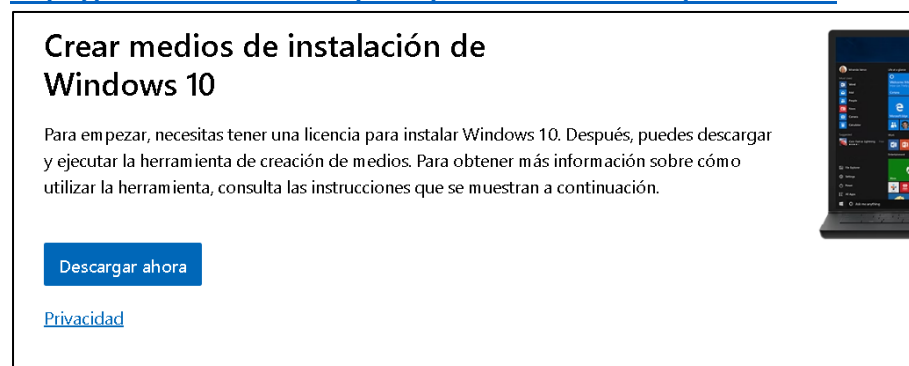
Crear medios de instalación de Windows 10

Para empezar, necesitas tener una licencia para instalar Windows 10. Después, puedes descargar y ejecutar la herramienta de creación de medios. Para obtener más información sobre cómo utilizar la herramienta, consulta las instrucciones que se muestran a continuación.

Descargar ahora

Privacidad